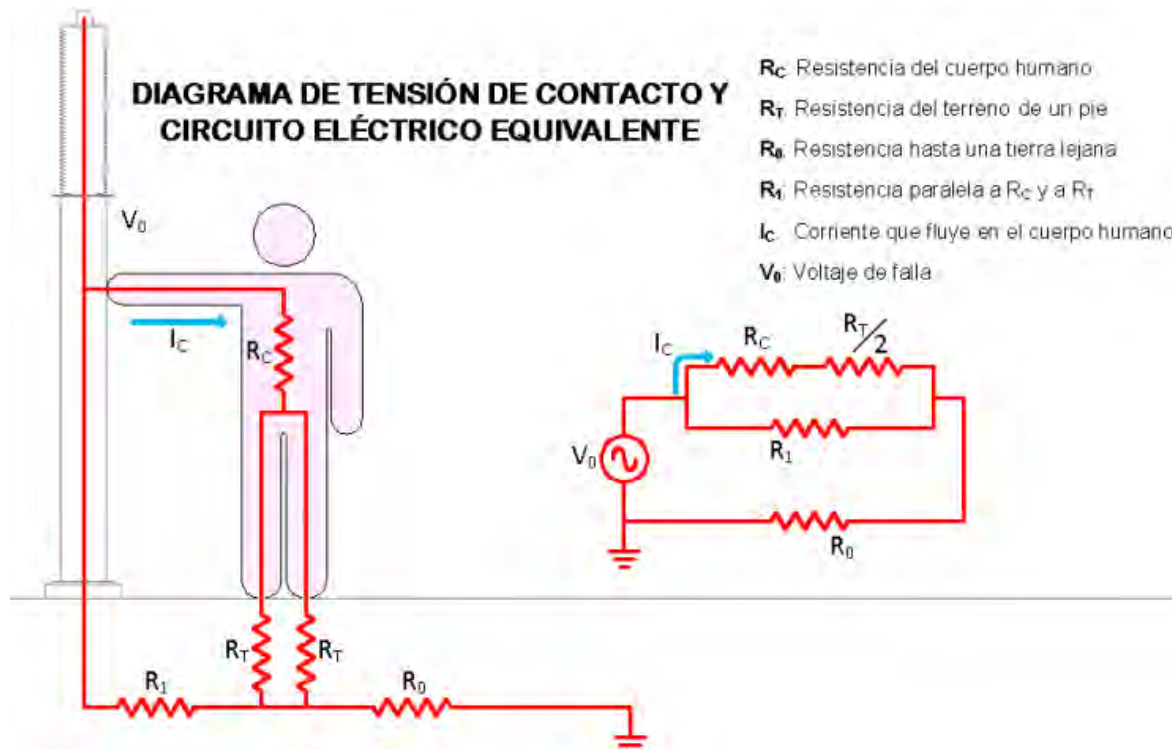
DIAGRAMA DE TENSIÓN DE CONTACTO Y CIRCUITO ELÉCTRICO EQUIVALENTE

$R_C$: Resistencia del cuerpo humano
$R_T$: Resistencia del terreno de un pie
$R_0$: Resistencia hasta una tierra lejana
$R_1$: Resistencia paralela a $R_C$ y a $R_T$
$I_C$: Corriente que fluye en el cuerpo humano
$V_0$: Voltaje de falla

$V_0$
$I_C$
$R_C$
$R_T$
$R_T$
$R_1$
$R_0$

$I_C$
$R_C$
$R_T/2$
$R_1$
$V_0$
$R_0$